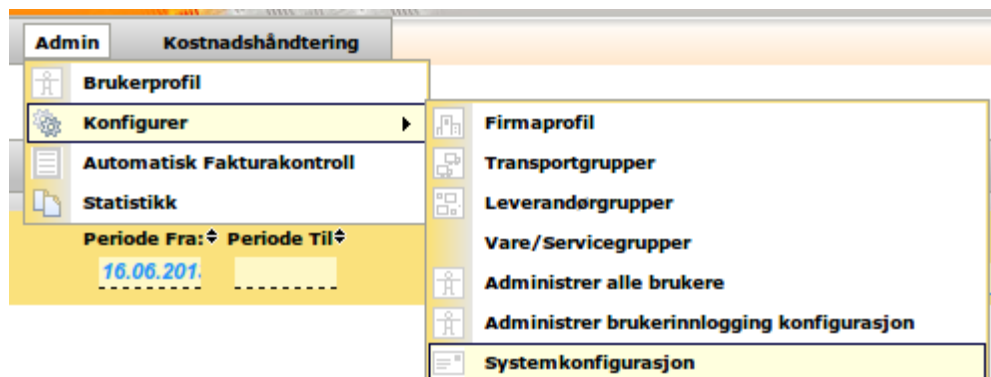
Admin Kostnadshåndtering

Brukerprofil
Konfigurer
Automatisk Fakturakontroll
Statistikk

Firmaprofil
Transportgrupper
Leverandørgrupper
Vare/Servicegrupper
Administrer alle brukere
Administrer brukerinnlogging konfigurasjon
Systemkonfigurasjon

Periode Fra: Periode Til
16.06.201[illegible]